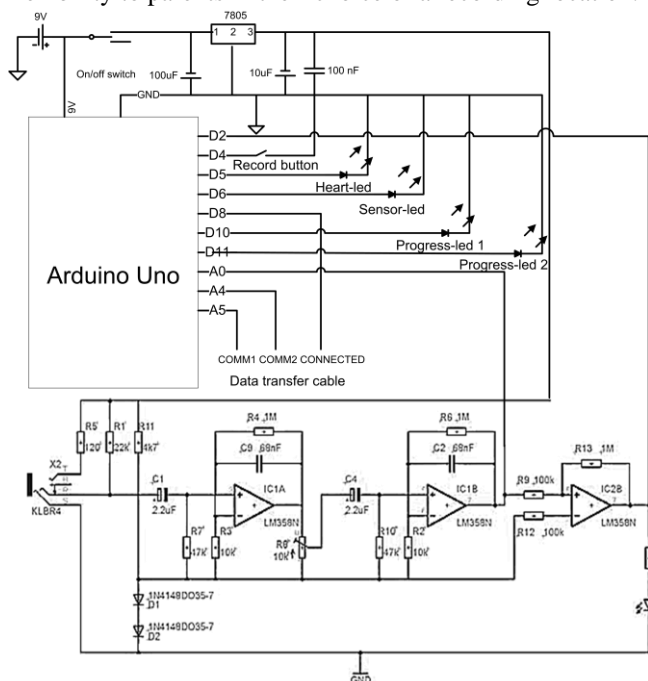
9V

7805

1 2 3

On/off switch

100uF

10uF

100 nF

9V

GND

D2

D4

Record button

D5

Heart-led

D6

Sensor-led

D8

D10

Progress-led 1

D11

Progress-led 2

A0

Arduino Uno

A4

A5

COMM1 COMM2 CONNECTED

Data transfer cable

R5 120

R1 22k

R11 4k7

R4 1M

C9 68nF

R6 1M

C2 68nF

R13 1M

X2

KLBR4

C1 2.2uF

IC1A

LM358N

R7 47k

R3 10k

R8 10k

C4 2.2uF

IC1B

LM358N

R10 47k

R2 10k

R9 100k

R12 100k

IC2B

LM358N

1N4148DO35-7 D1

1N4148DO35-7 D2

GND